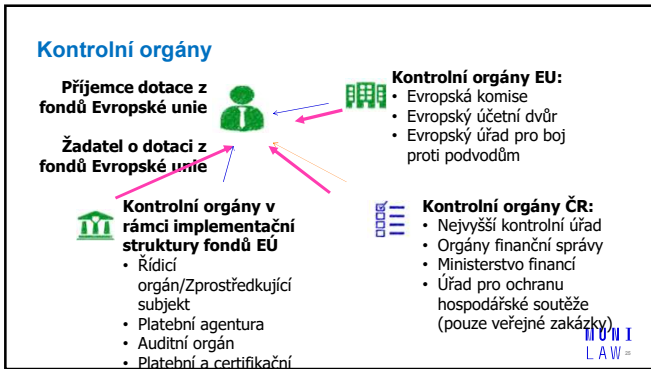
Kontrolní orgány

Příjemce dotace z fondů Evropské unie

Žadatel o dotaci z fondů Evropské unie

Kontrolní orgány EU:
• Evropská komise
• Evropský účetní dvůr
• Evropský úřad pro boj proti podvodům

Kontrolní orgány v rámci implementační struktury fondů EÚ
• Řídicí orgán/Zprostředkující subjekt
• Platební agentura
• Auditní orgán
• Platební a certifikační

Kontrolní orgány ČR:
• Nejvyšší kontrolní úřad
• Orgány finanční správy
• Ministerstvo financí
• Úřad pro ochranu hospodářské soutěže (pouze veřejné zakázky)

MUNI LAW